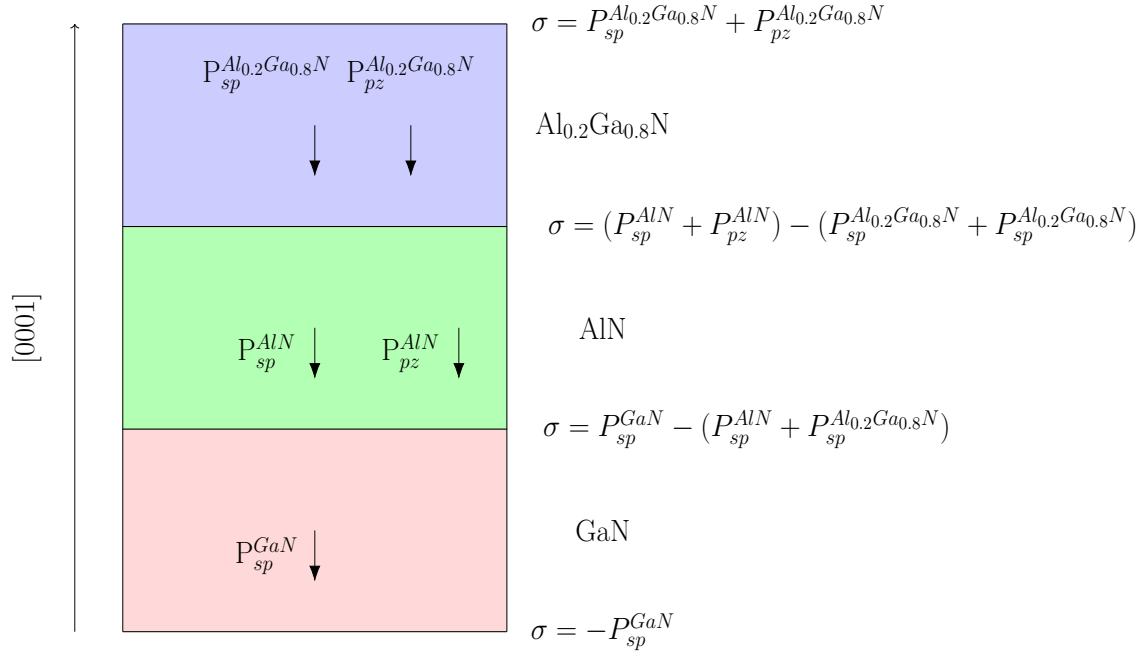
[0001]

$\sigma = P_{sp}^{Al_{0.2}Ga_{0.8}N} + P_{pz}^{Al_{0.2}Ga_{0.8}N}$

$\mathrm{P}_{sp}^{Al_{0.2}Ga_{0.8}N}$ $\mathrm{P}_{pz}^{Al_{0.2}Ga_{0.8}N}$

$\mathrm{Al_{0.2}Ga_{0.8}N}$

$\sigma = (P_{sp}^{AlN} + P_{pz}^{AlN}) - (P_{sp}^{Al_{0.2}Ga_{0.8}N} + P_{sp}^{Al_{0.2}Ga_{0.8}N})$

$\mathrm{P}_{sp}^{AlN}$ $\mathrm{P}_{pz}^{AlN}$

AlN

$\sigma = P_{sp}^{GaN} - (P_{sp}^{AlN} + P_{sp}^{Al_{0.2}Ga_{0.8}N})$

$\mathrm{P}_{sp}^{GaN}$

GaN

$\sigma = -P_{sp}^{GaN}$